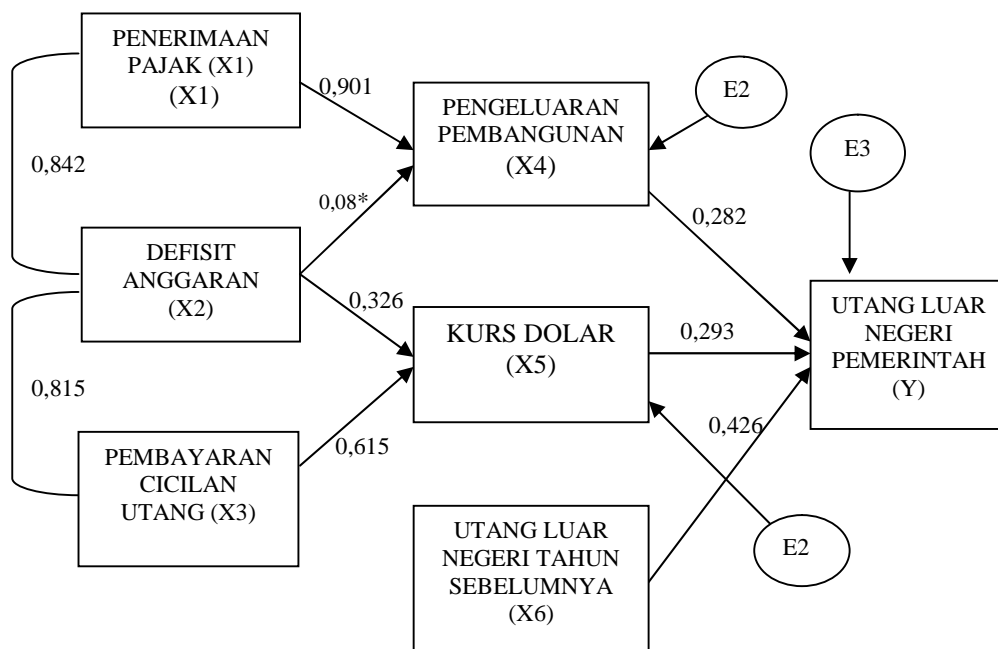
PENERIMAAN PAJAK (X1) (X1)

0,901

PENGELUARAN PEMBANGUNAN (X4)

E2

E3

0,842

0,08*

0,282

DEFISIT ANGGARAN (X2)

0,326

KURS DOLAR (X5)

0,293

UTANG LUAR NEGERI PEMERINTAH (Y)

0,815

0,426

PEMBAYARAN CICILAN UTANG (X3)

0,615

UTANG LUAR NEGERI TAHUN SEBELUMNYA (X6)

E2